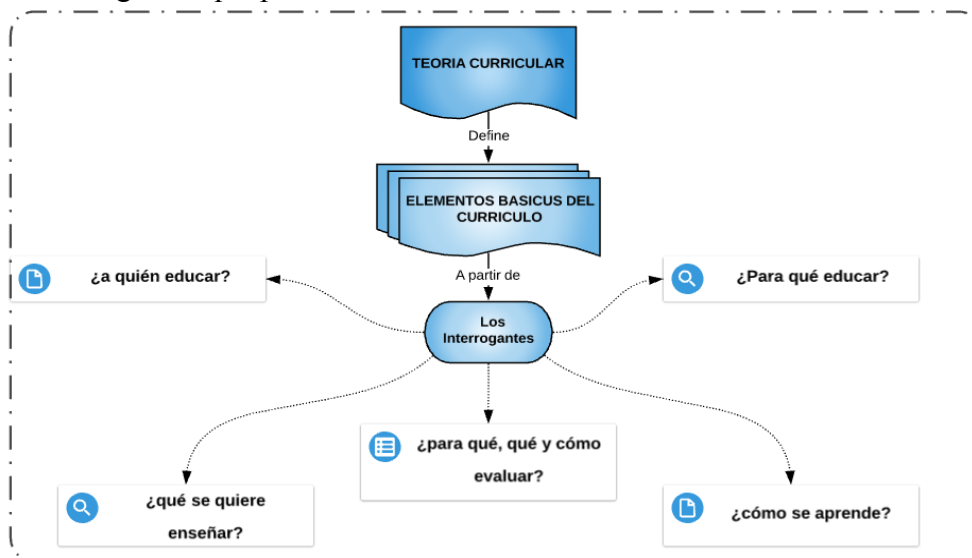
TEORIA CURRICULAR

Define

ELEMENTOS BASICUS DEL CURRICULO

A partir de

¿a quién educar?

¿Para qué educar?

Los Interrogantes

¿qué se quiere enseñar?

¿para qué, qué y cómo evaluar?

¿cómo se aprende?